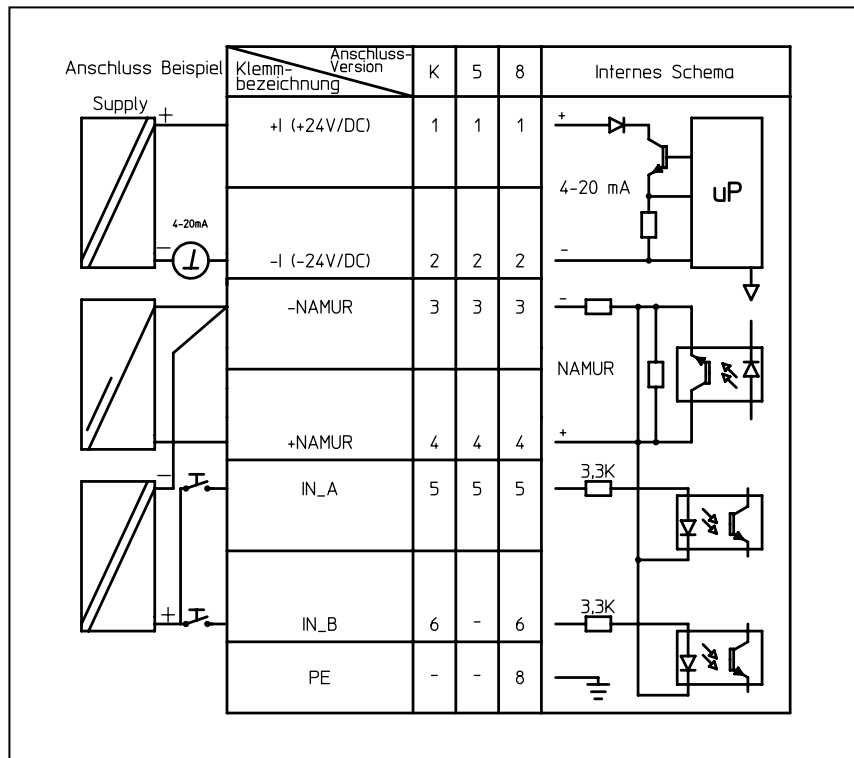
Anschluss Beispiel

| Klemm-bezeichnung / Anschluss-Version | K | 5 | 8 | Internes Schema |
|---|---|---|---|---|
| +I (+24V/DC) | 1 | 1 | 1 | |
| -I (-24V/DC) | 2 | 2 | 2 | |
| -NAMUR | 3 | 3 | 3 | |
| +NAMUR | 4 | 4 | 4 | |
| IN_A | 5 | 5 | 5 | |
| IN_B | 6 | - | 6 | |
| PE | - | - | 8 | |

Supply
+
4-20mA
−
−
+

+
4-20 mA
uP
-
-
NAMUR
+
3,3K
3,3K